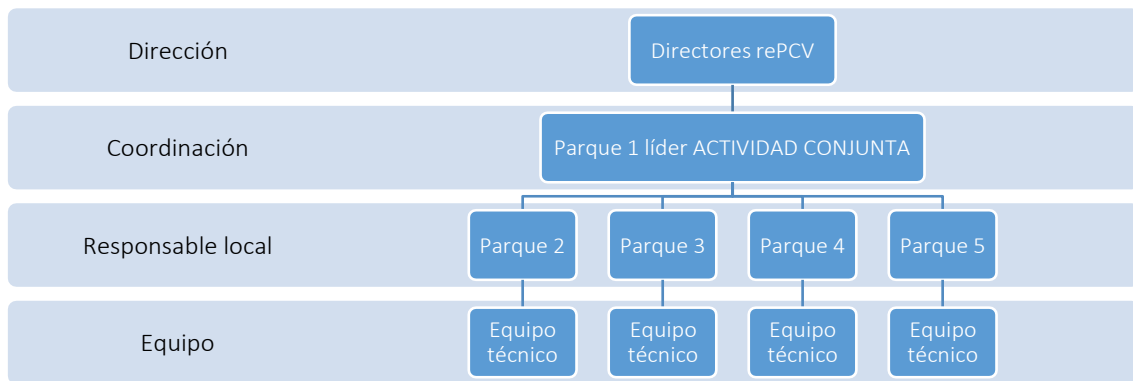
Dirección

Directores rePCV

Coordinación

Parque 1 líder ACTIVIDAD CONJUNTA

Responsable local

Parque 2

Parque 3

Parque 4

Parque 5

Equipo

Equipo técnico

Equipo técnico

Equipo técnico

Equipo técnico